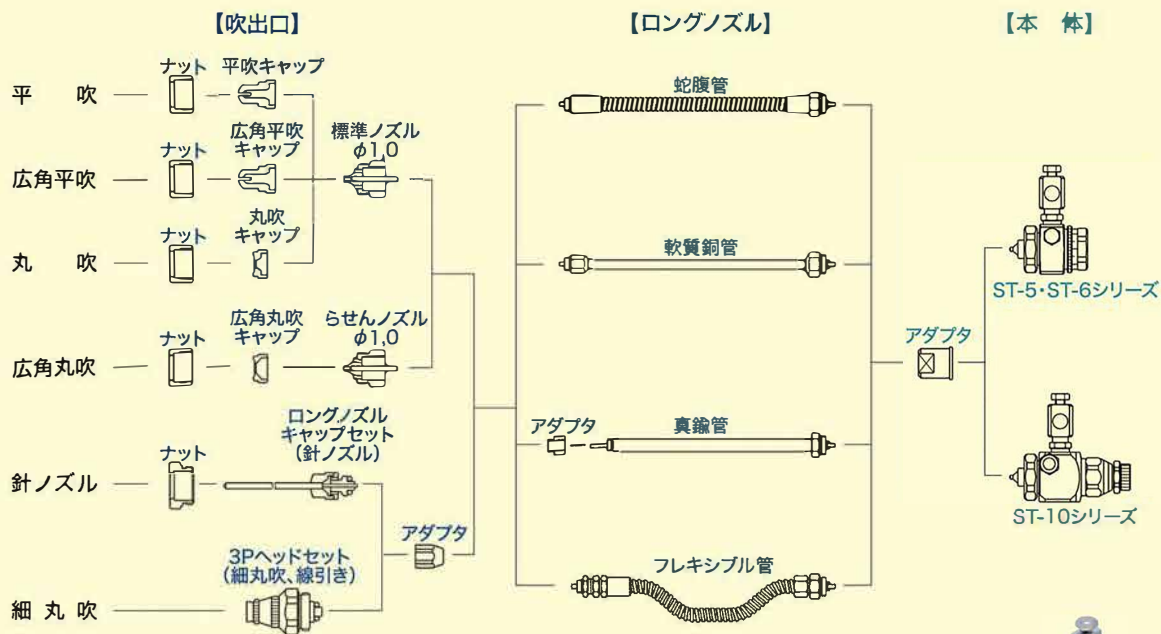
【吹出口】

【ロングノズル】

【本　体】

平　吹

ナット

平吹キャップ

広角平吹

ナット

広角平吹キャップ

標準ノズル
$\phi 1,0$

丸　吹

ナット

丸吹キャップ

広角丸吹

ナット

広角丸吹キャップ

らせんノズル
$\phi 1,0$

針ノズル

ナット

ロングノズルキャップセット（針ノズル）

アダプタ

細丸吹

3Pヘッドセット（細丸吹、線引き）

蛇腹管

軟質銅管

アダプタ

真鍮管

フレキシブル管

アダプタ

ST-5・ST-6シリーズ

ST-10シリーズ